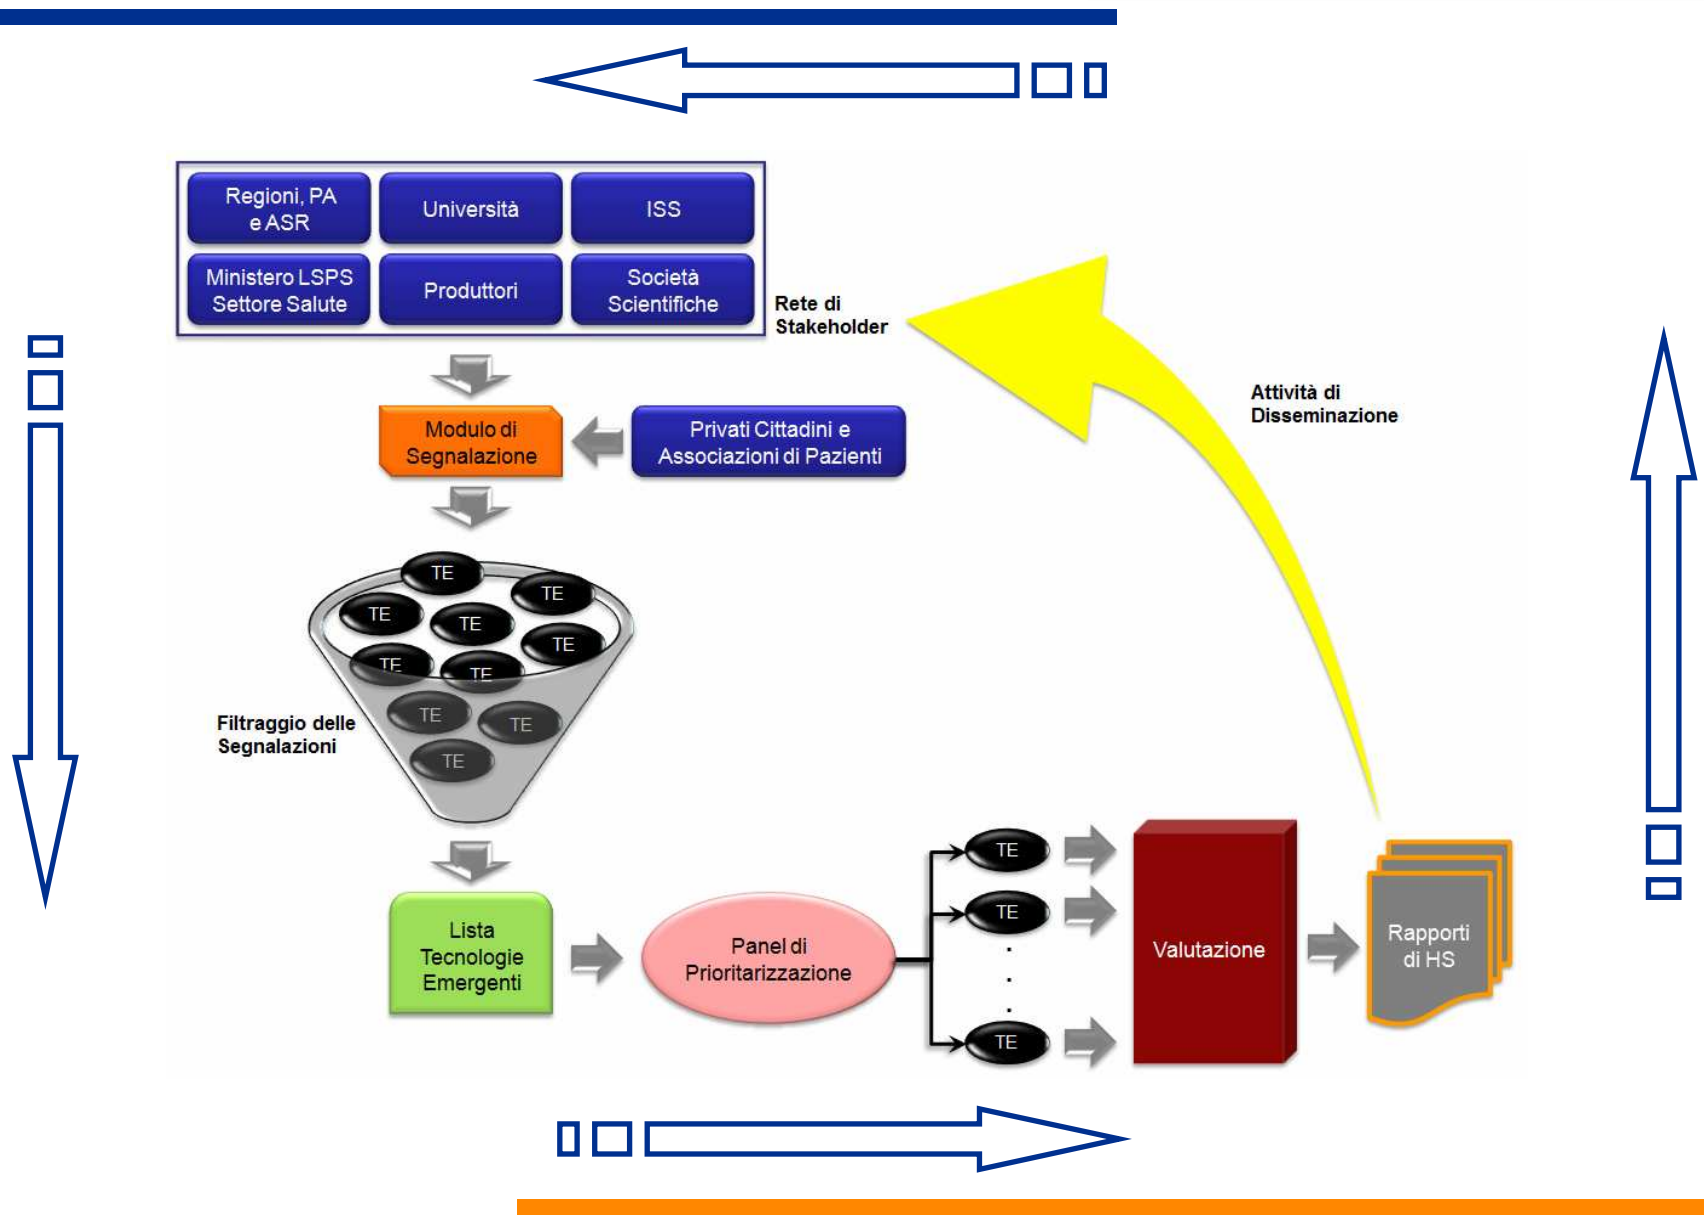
Regioni, PA e ASR

Università

ISS

Ministero LSPS Settore Salute

Produttori

Società Scientifiche

Rete di Stakeholder

Attività di Disseminazione

Modulo di Segnalazione

Privati Cittadini e Associazioni di Pazienti

TE

TE

TE

TE

TE

TE

TE

TE

TE

TE

TE

Filtraggio delle Segnalazioni

Lista Tecnologie Emergenti

Panel di Prioritarizzazione

TE

TE

.
.
.

TE

Valutazione

Rapporti di HS